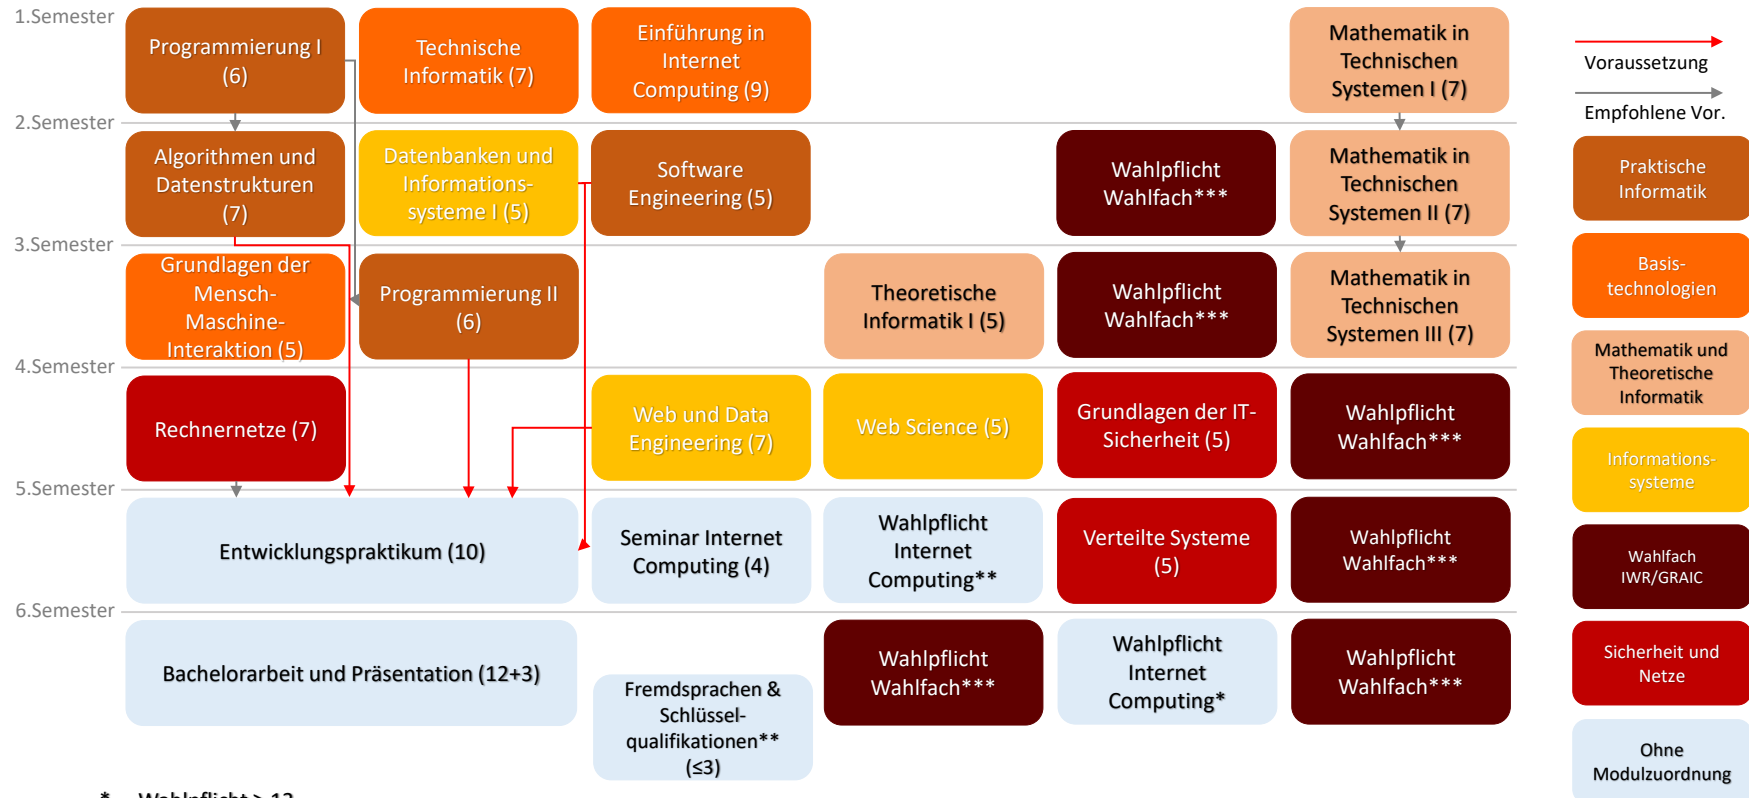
1.Semester

Programmierung I (6)

Technische Informatik (7)

Einführung in Internet Computing (9)

Mathematik in Technischen Systemen I (7)

2.Semester

Algorithmen und Datenstrukturen (7)

Datenbanken und Informations-systeme I (5)

Software Engineering (5)

Wahlpflicht Wahlfach***

Mathematik in Technischen Systemen II (7)

3.Semester

Grundlagen der Mensch-Maschine-Interaktion (5)

Programmierung II (6)

Theoretische Informatik I (5)

Wahlpflicht Wahlfach***

Mathematik in Technischen Systemen III (7)

4.Semester

Rechnernetze (7)

Web und Data Engineering (7)

Web Science (5)

Grundlagen der IT-Sicherheit (5)

Wahlpflicht Wahlfach***

5.Semester

Entwicklungspraktikum (10)

Seminar Internet Computing (4)

Wahlpflicht Internet Computing**

Verteilte Systeme (5)

Wahlpflicht Wahlfach***

6.Semester

Bachelorarbeit und Präsentation (12+3)

Fremdsprachen & Schlüssel-qualifikationen** (≤3)

Wahlpflicht Wahlfach***

Wahlpflicht Internet Computing*

Wahlpflicht Wahlfach***

Voraussetzung

Empfohlene Vor.

Praktische Informatik

Basis-technologien

Mathematik und Theoretische Informatik

Informations-systeme

Wahlfach IWR/GRAIC

Sicherheit und Netze

Ohne Modulzuordnung

* Wahlpflicht ≥ 12